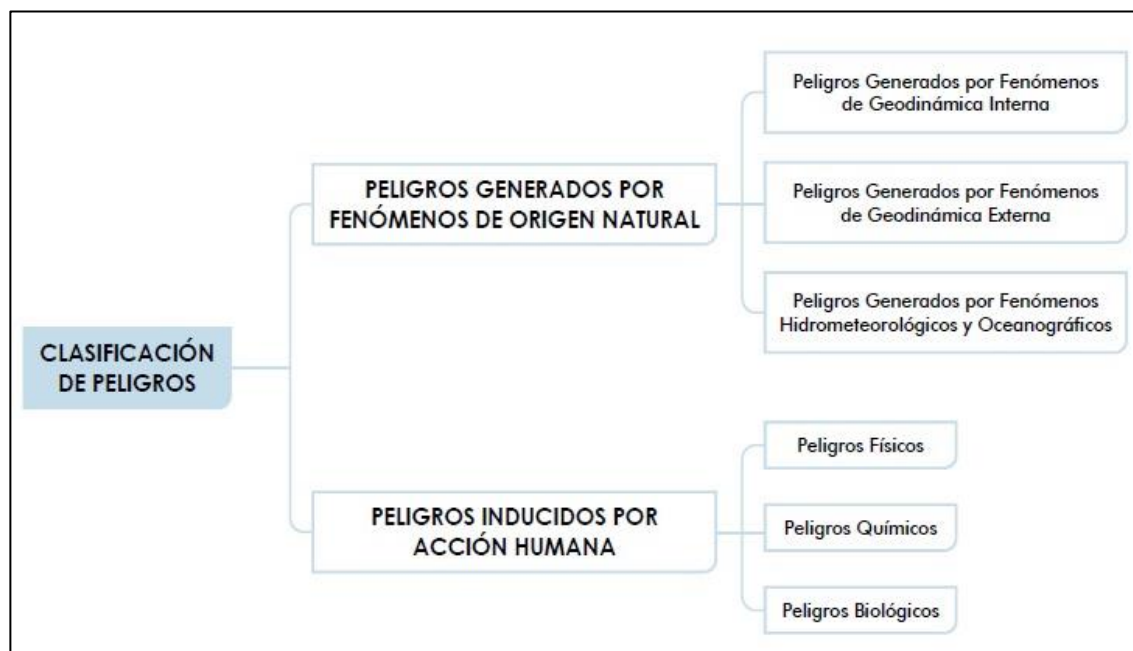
CLASIFICACIÓN DE PELIGROS

PELIGROS GENERADOS POR FENÓMENOS DE ORIGEN NATURAL

Peligros Generados por Fenómenos de Geodinámica Interna

Peligros Generados por Fenómenos de Geodinámica Externa

Peligros Generados por Fenómenos Hidrometeorológicos y Oceanográficos

PELIGROS INDUCIDOS POR ACCIÓN HUMANA

Peligros Físicos

Peligros Químicos

Peligros Biológicos